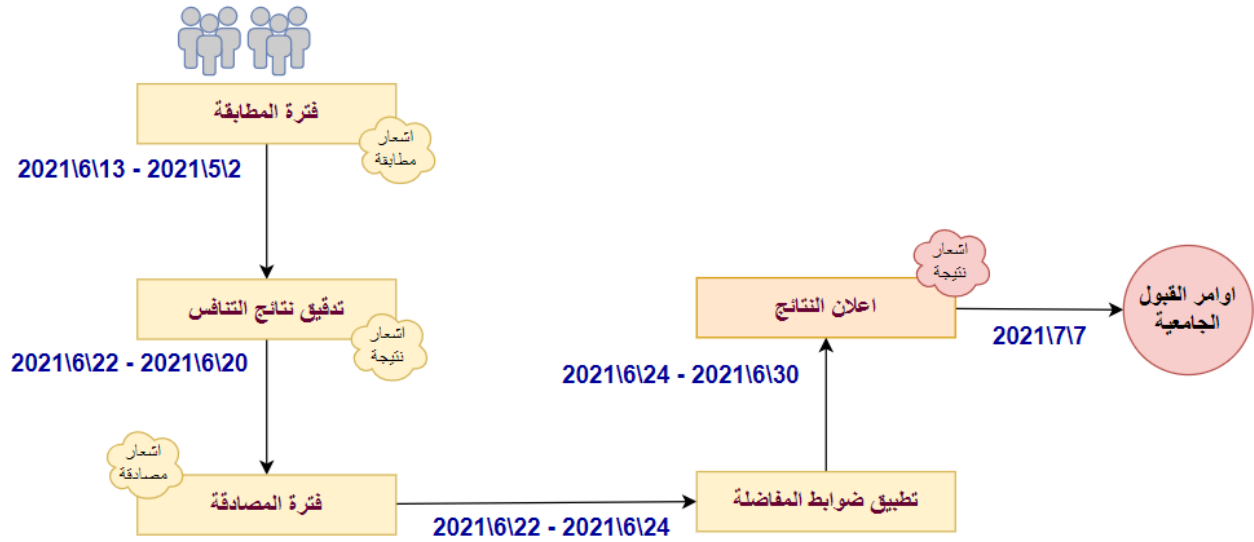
فترة المطابقة

اشعار مطابقة

2021\6\13 - 2021\5\2

تدقيق نتائج التنافس

اشعار نتيجة

2021\6\22 - 2021\6\20

اشعار مصادقة

فترة المصادقة

2021\6\22 - 2021\6\24

تطبيق ضوابط المفاضلة

2021\6\24 - 2021\6\30

اشعار نتيجة

اعلان النتائج

2021\7\7

اوامر القبول الجامعية